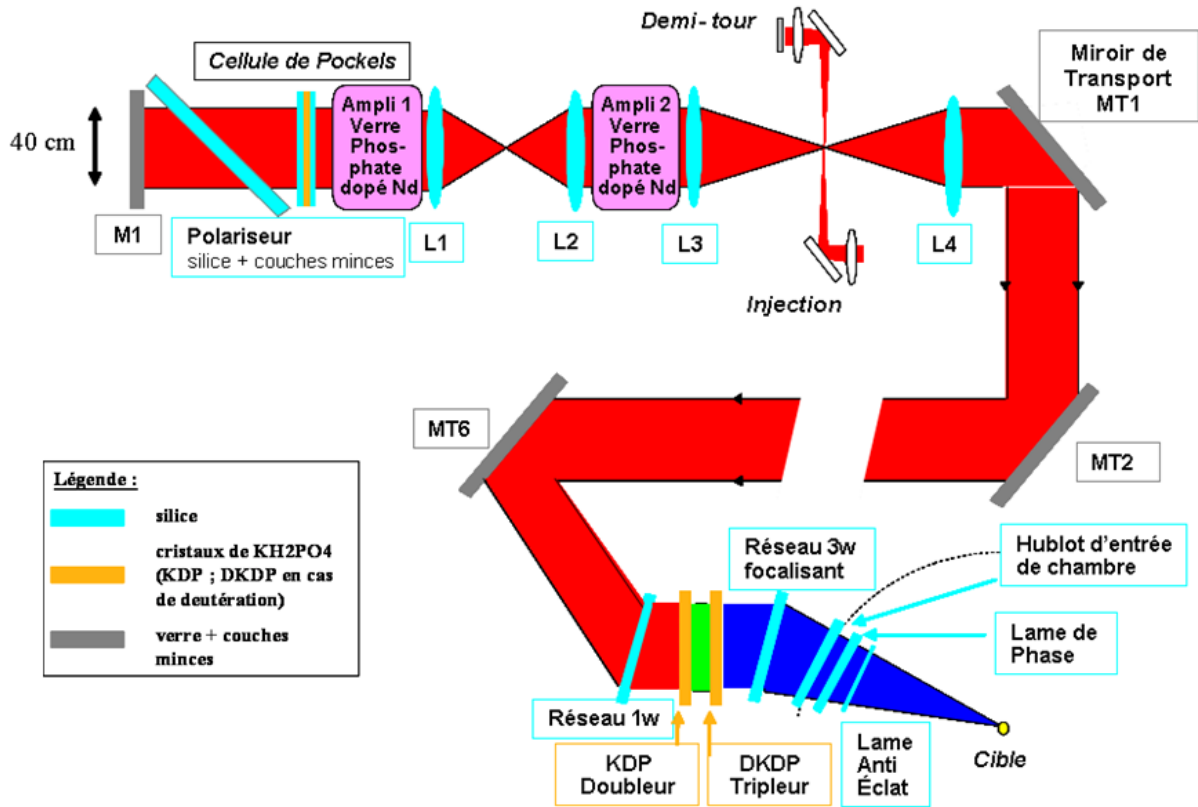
Demi- tour

Cellule de Pockels

Miroir de Transport MT1

40 cm

Ampli 1 Verre Phos-phate dopé Nd

Ampli 2 Verre Phos-phate dopé Nd

M1

Polariseur
silice + couches minces

L1

L2

L3

L4

Injection

MT6

MT2

Légende :

silice

cristaux de KH2PO4 (KDP ; DKDP en cas de deutération)

verre + couches minces

Réseau 3w focalisant

Hublot d'entrée de chambre

Lame de Phase

Réseau 1w

KDP Doubleur

DKDP Tripleur

Lame Anti Éclat

Cible